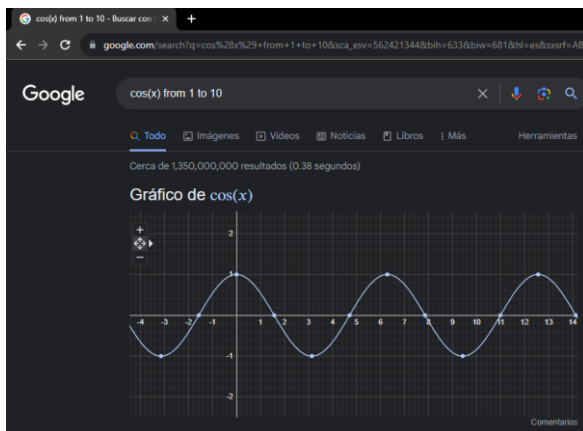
cos(x) from 1 to 10 - Buscar con ×
+
google.com/search?q=cos%28x%29+from+1+to+10&sca_esv=562421344&bih=633&biw=681&hl=es&sxsrf=AB

Google
cos(x) from 1 to 10
Todo
Imágenes
Videos
Noticias
Libros
Más
Herramientas
Cerca de 1,350,000,000 resultados (0.38 segundos)
Gráfico de $\cos(x)$
+
−
2
1
-1
-2
-4
-3
-2
-1
1
2
3
4
5
6
7
8
9
10
11
12
13
14
Comentarios